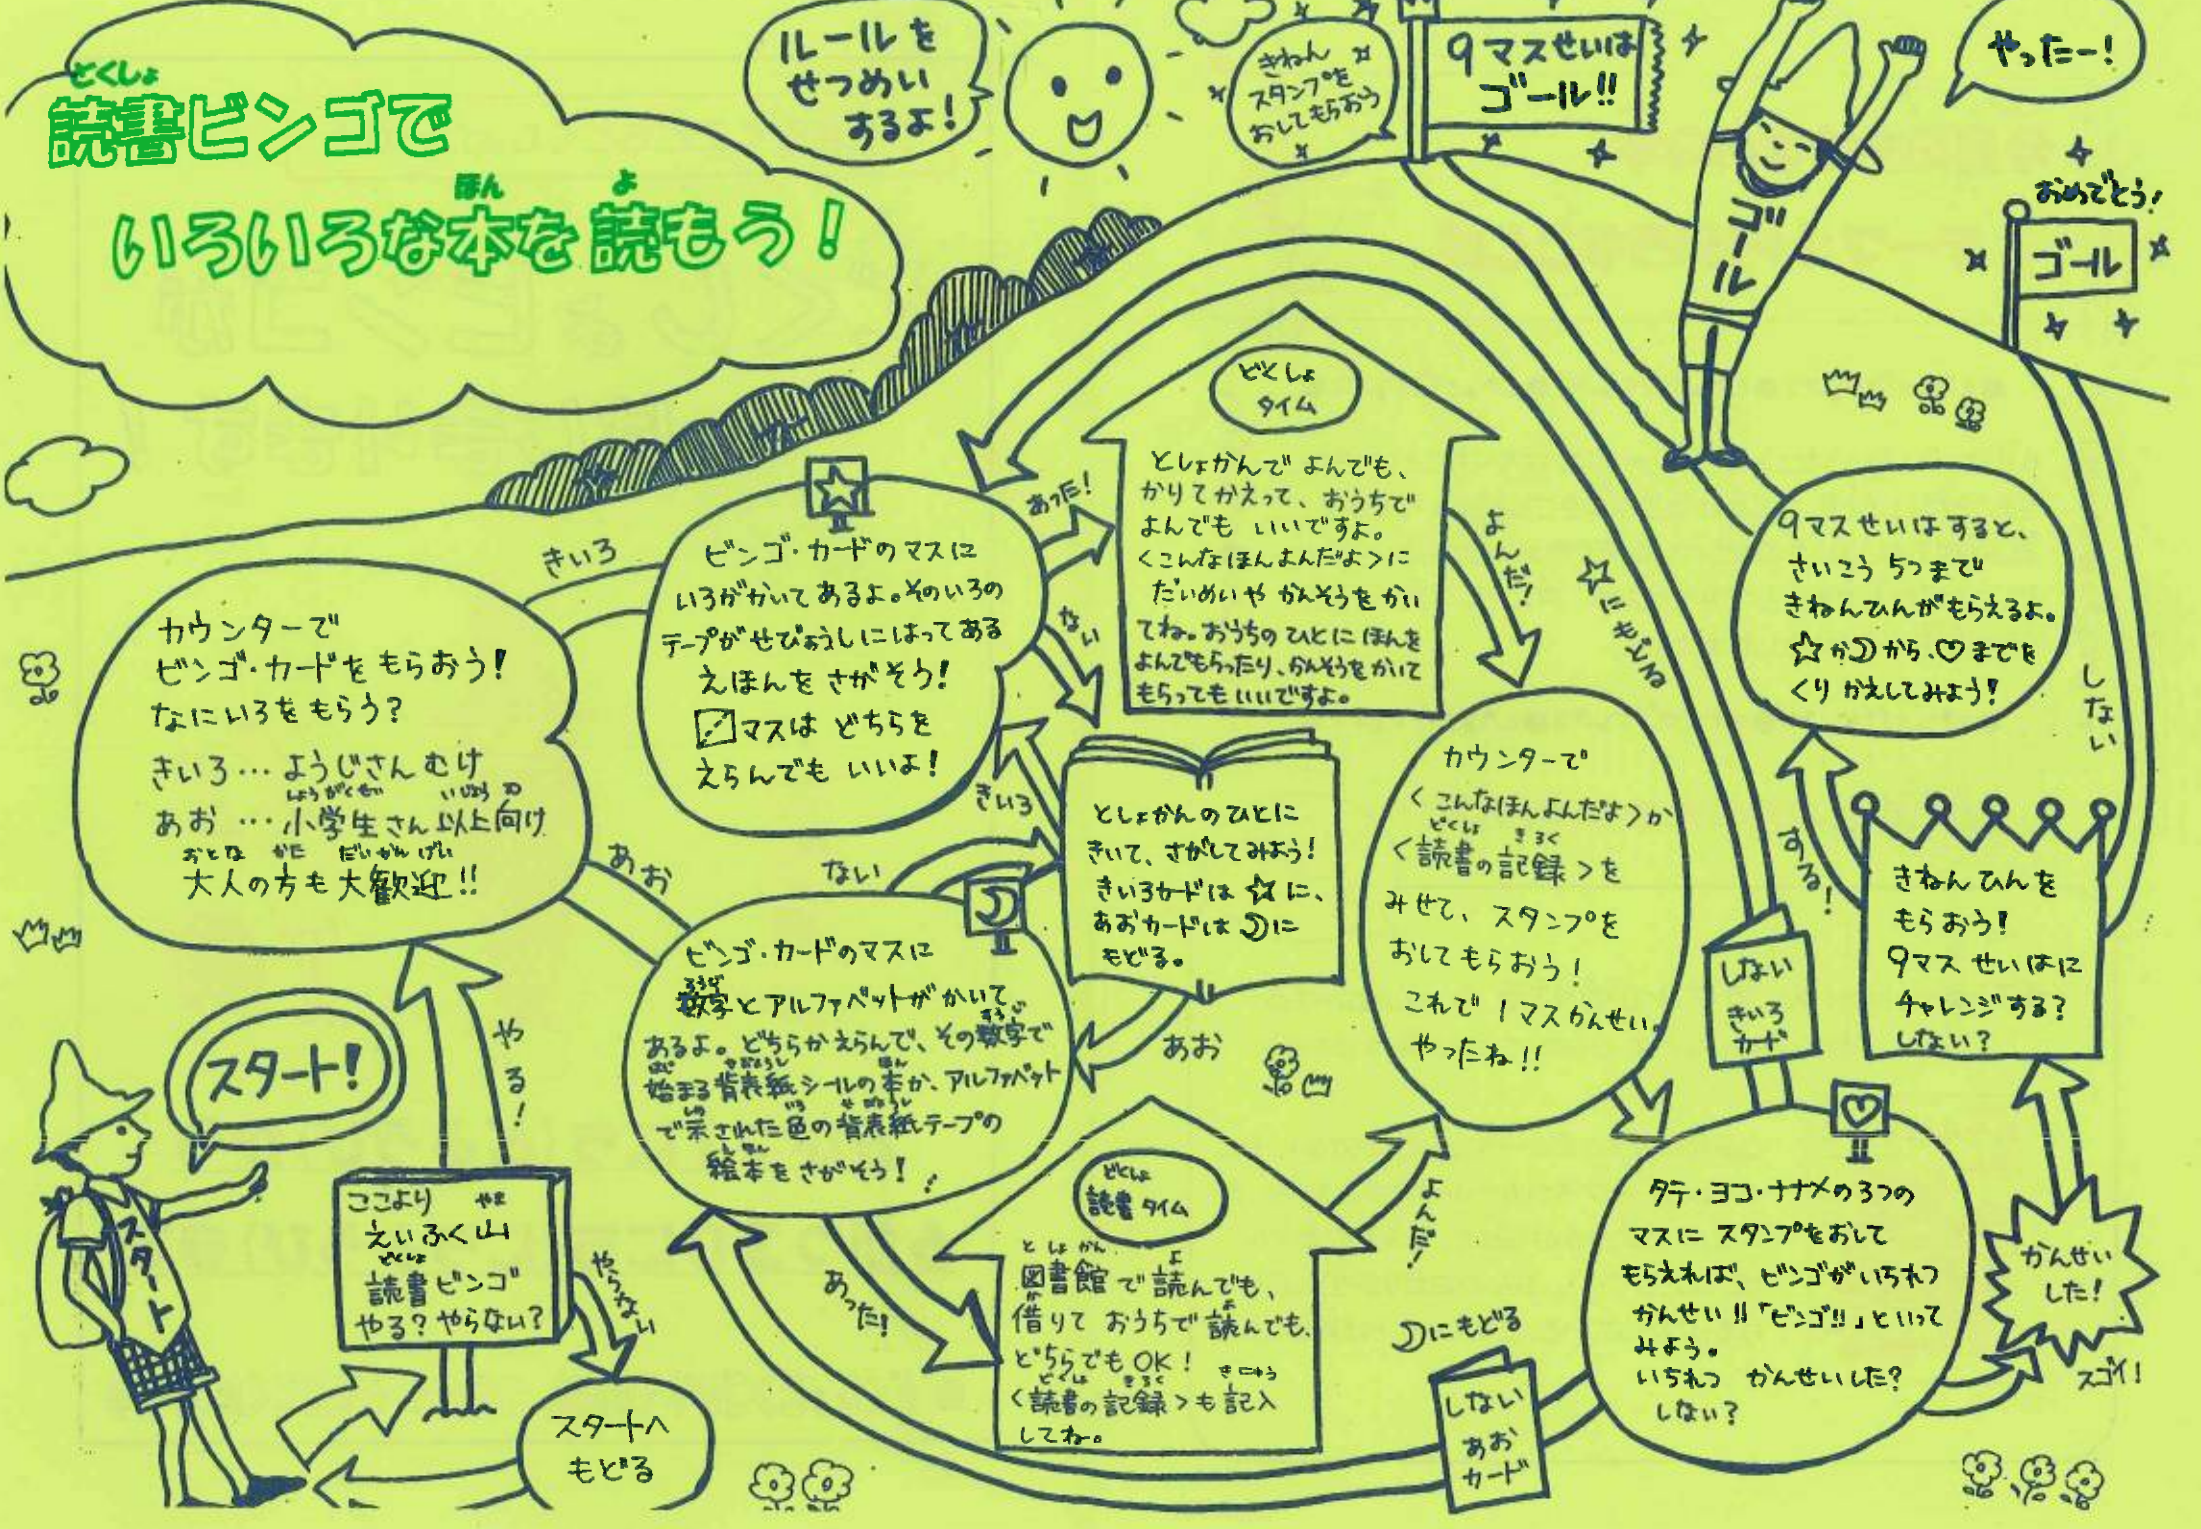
とくしょ
読書ビンゴで
ほん よ
いろいろな本を読もう！

ルールをせつめいするよ！

きねんスタンプをおしてもらおう

9マスせいはゴール!!

やったー！

ゴール

おめでとう！

ゴール

どくしょタイム

としょかんでよんでも、かりてかえって、おうちでよんでもいいですよ。<こんなほんよんだよ>にだいめいやかんそうをかいてね。おうちのひとにほんをよんでもらったり、かんそうをかいてもらってもいいですよ。

あった！

ない

よんだ！

にもどる

9マスせいはすると、さいこう5つまできねんひんがもらえるよ。☆か☽から♡までをくりかえしてみよう！

しない

きいろ

ビンゴ・カードのマスにいろがかいてあるよ。そのいろのテープがせびょうしにはってあるえほんをさがそう！
◩マスはどちらをえらんでもいいよ！

カウンターでビンゴ・カードをもらおう！
なにいろをもらう？
きいろ…ようじさんむけ
しょうがくせい いじょう む
あお…小学生さん以上向け
おとな かた だいかんげい
大人の方も大歓迎!!

きいろ

としょかんのひとにきいて、さがしてみよう！
きいろカードは☆に、あおカードは☽にもどる。

カウンターで
<こんなほんよんだよ>か
どくしょ きろく
<読書の記録>をみせて、スタンプをおしてもらおう！
これで1マスかんせい。
やったね!!

する！

きねんひんをもらおう！
9マスせいはにチャレンジする？
しない？

しない
きいろカード

ない

あお

すうじ
ビンゴ・カードのマスに数字とアルファベットがかいてあるよ。どちらかえらんで、その数字で始まる背表紙シールの本か、アルファベットで示された色の背表紙テープの絵本をさがそう！

あお

やる！

スタート！

スタート

ここより やま
えいふく山
どくしょ
読書ビンゴ
やる？やらない？

やらない

スタートへもどる

あった！

どくしょ
読書タイム

としょかん よ
図書館で読んでも、
か よ
借りておうちで読んでも、
どちらでもOK！
どくしょ きろく きにゅう
<読書の記録>も記入してね。

よんだ！

☽にもどる

しない
あお
カード

タテ・ヨコ・ナナメの3つのマスにスタンプをおしてもらえれば、ビンゴがいちれつかんせい!!「ビンゴ!!」といってみよう。
いちれつかんせいした？
しない？

かんせいした！

スゴイ！